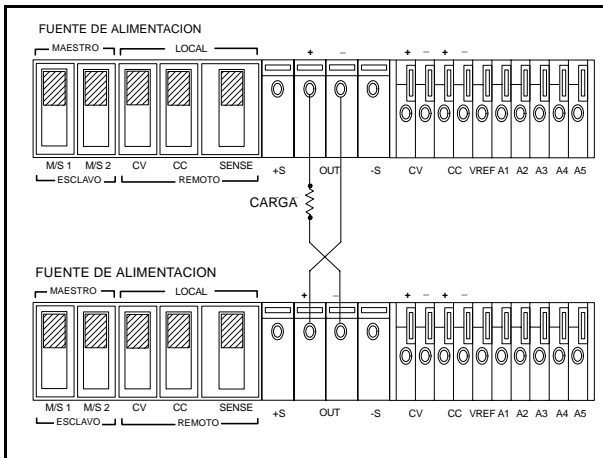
FUENTE DE ALIMENTACION

MAESTRO LOCAL

+ – + – + –

M/S 1 M/S 2 CV CC SENSE +S OUT -S CV CC VREF A1 A2 A3 A4 A5

ESCLAVO REMOTO

CARGA

FUENTE DE ALIMENTACION

MAESTRO LOCAL

+ – + – + –

M/S 1 M/S 2 CV CC SENSE +S OUT -S CV CC VREF A1 A2 A3 A4 A5

ESCLAVO REMOTO